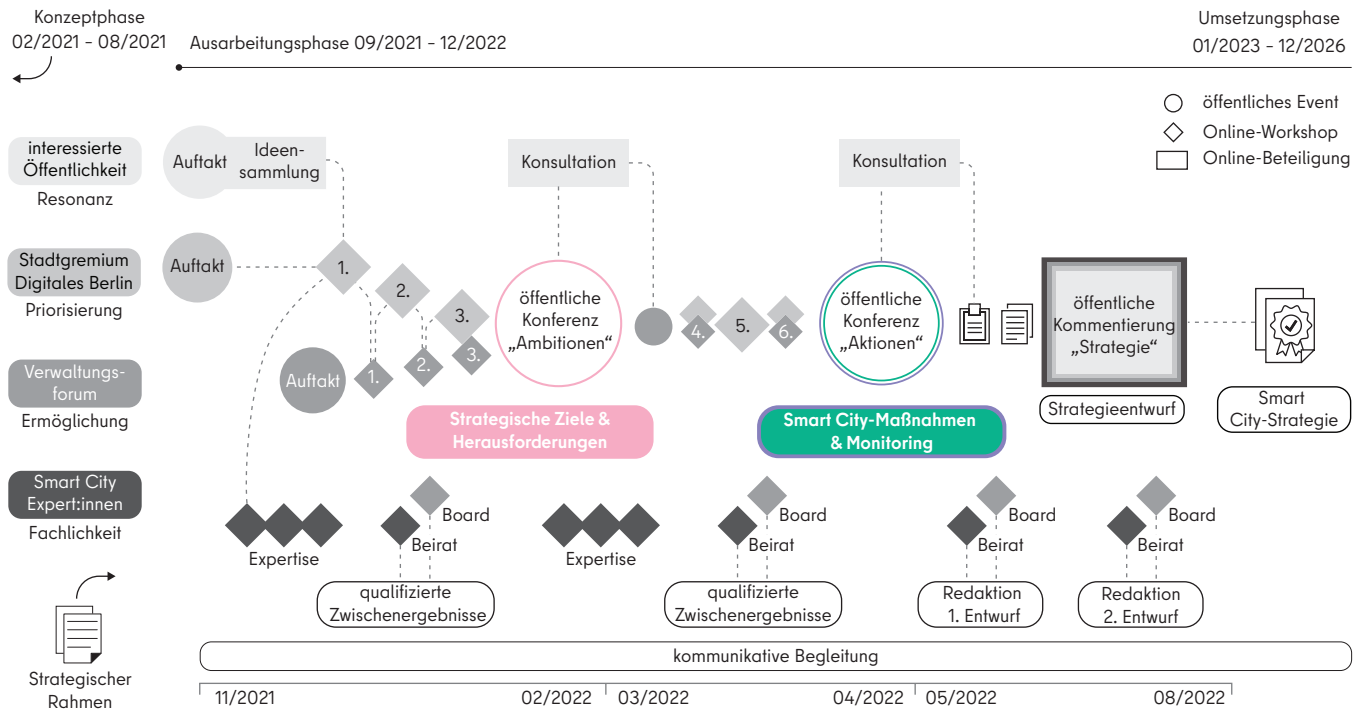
Konzeptphase
02/2021 - 08/2021

Ausarbeitungsphase 09/2021 - 12/2022

Umsetzungsphase
01/2023 - 12/2026

öffentliches Event
Online-Workshop
Online-Beteiligung

interessierte Öffentlichkeit
Resonanz

Stadtgremium Digitales Berlin
Priorisierung

Verwaltungsforum
Ermöglichung

Smart City Expert:innen
Fachlichkeit

Strategischer Rahmen

Auftakt
Ideensammlung
Auftakt
1.
2.
3.
Auftakt
1.
2.
3.

Konsultation
öffentliche Konferenz „Ambitionen“
4.
5.
6.
Konsultation
öffentliche Konferenz „Aktionen“
öffentliche Kommentierung „Strategie“
Strategieentwurf
Smart City-Strategie

Strategische Ziele & Herausforderungen
Smart City-Maßnahmen & Monitoring

Expertise
Board
Beirat
qualifizierte Zwischenergebnisse
Expertise
Board
Beirat
qualifizierte Zwischenergebnisse
Board
Beirat
Redaktion 1. Entwurf
Board
Beirat
Redaktion 2. Entwurf

kommunikative Begleitung

11/2021
02/2022
03/2022
04/2022
05/2022
08/2022